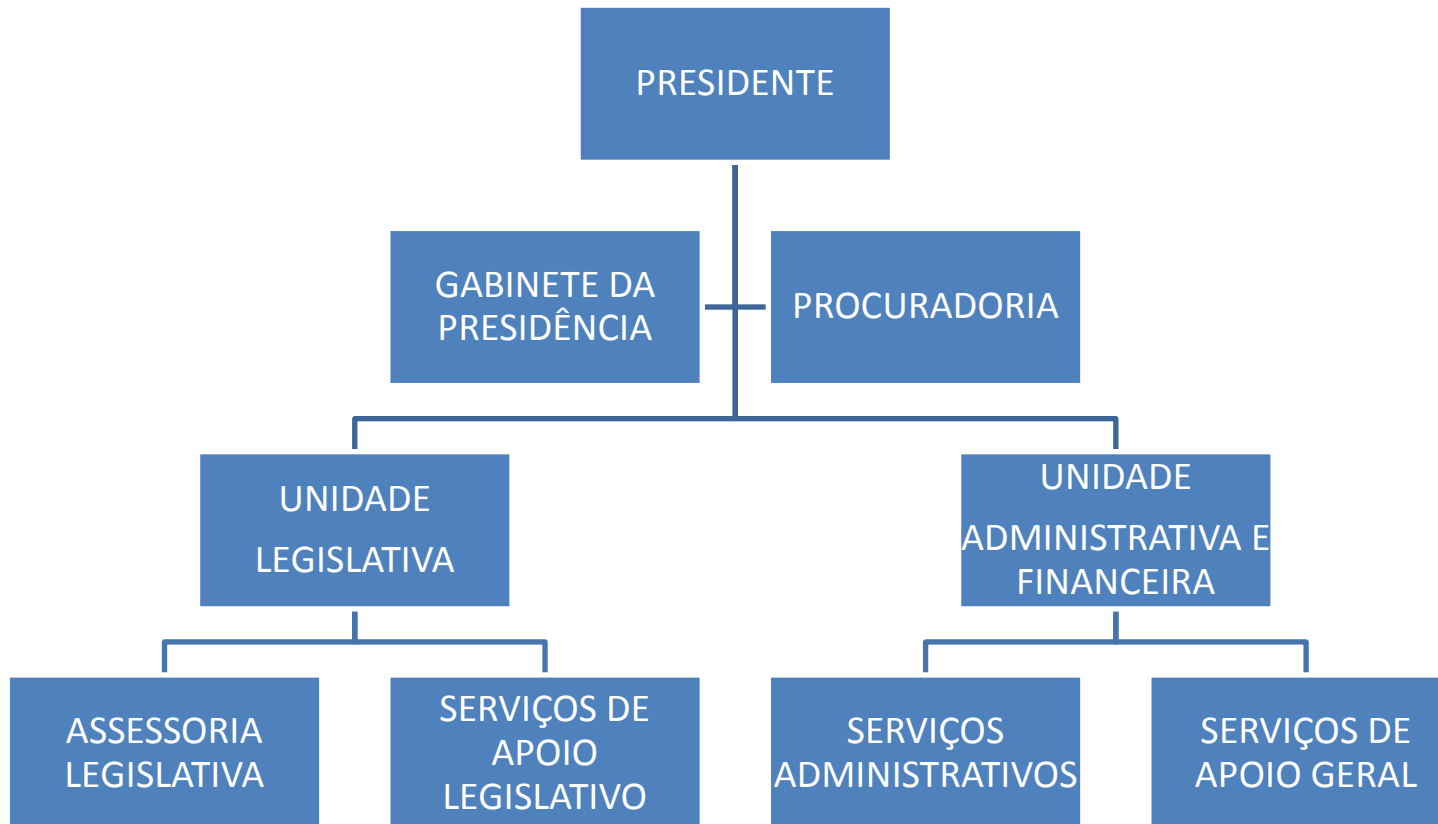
PRESIDENTE

GABINETE DA PRESIDÊNCIA

PROCURADORIA

UNIDADE

LEGISLATIVA

UNIDADE

ADMINISTRATIVA E FINANCEIRA

ASSESSORIA LEGISLATIVA

SERVIÇOS DE APOIO LEGISLATIVO

SERVIÇOS ADMINISTRATIVOS

SERVIÇOS DE APOIO GERAL